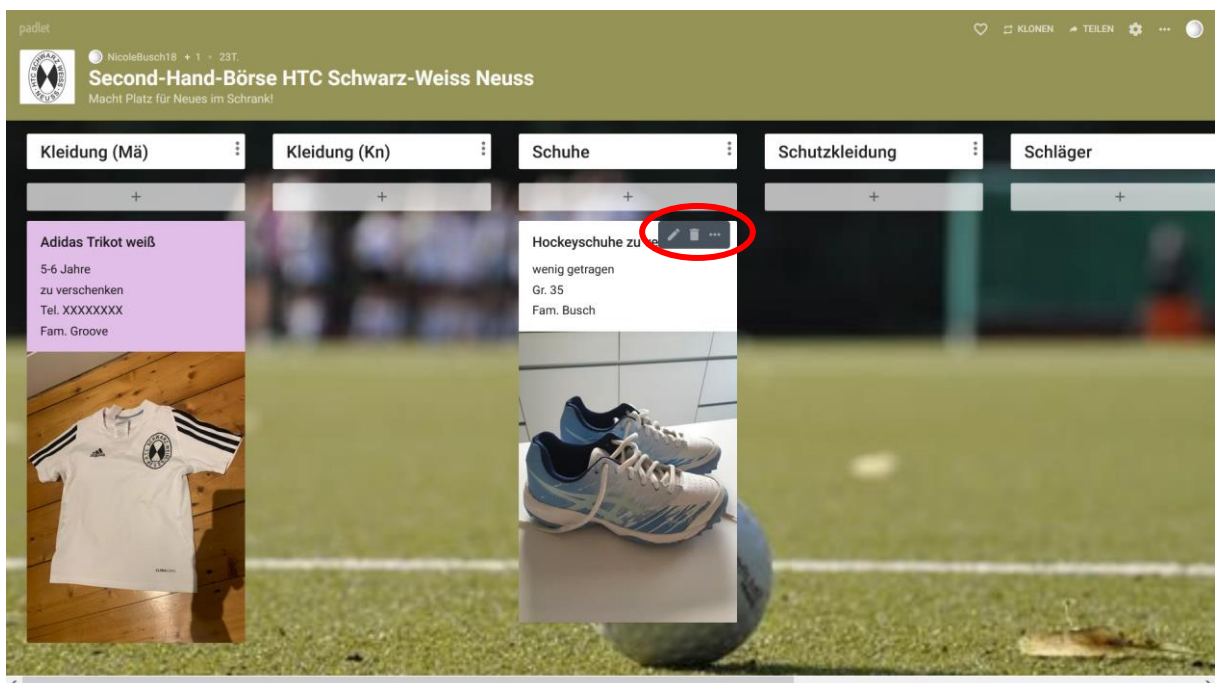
padlet

NicoleBusch18 + 1 · 23T.

Second-Hand-Börse HTC Schwarz-Weiss Neuss

Macht Platz für Neues im Schrank!

KLONEN TEILEN ···

Kleidung (Mä)

+

Adidas Trikot weiß

5-6 Jahre
zu verschenken
Tel. XXXXXXXX
Fam. Groove

Kleidung (Kn)

+

Schuhe

+

Hockeyschuhe zu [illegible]

wenig getragen
Gr. 35
Fam. Busch

Schutzkleidung

+

Schläger

+